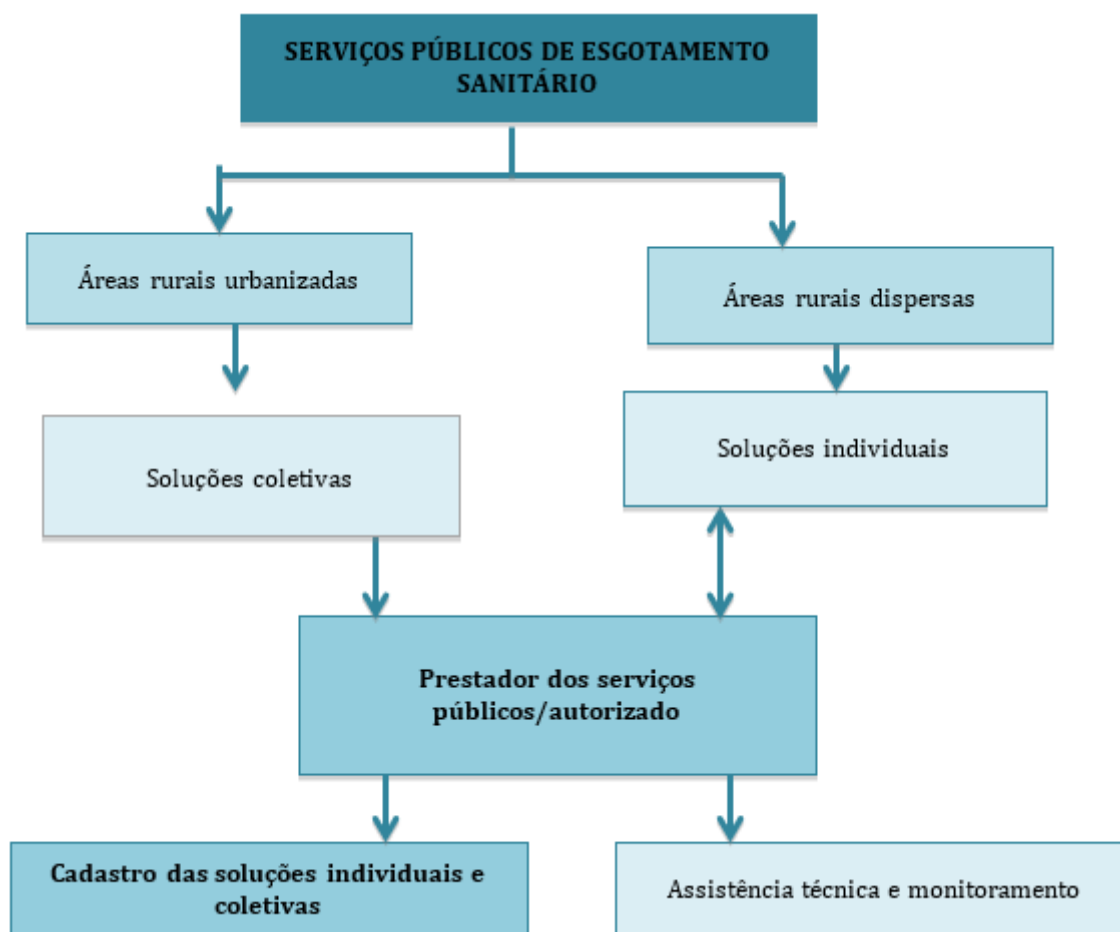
SERVIÇOS PÚBLICOS DE ESGOTAMENTO SANITÁRIO

Áreas rurais urbanizadas

Áreas rurais dispersas

Soluções coletivas

Soluções individuais

Prestador dos serviços públicos/autorizado

Cadastro das soluções individuais e coletivas

Assistência técnica e monitoramento